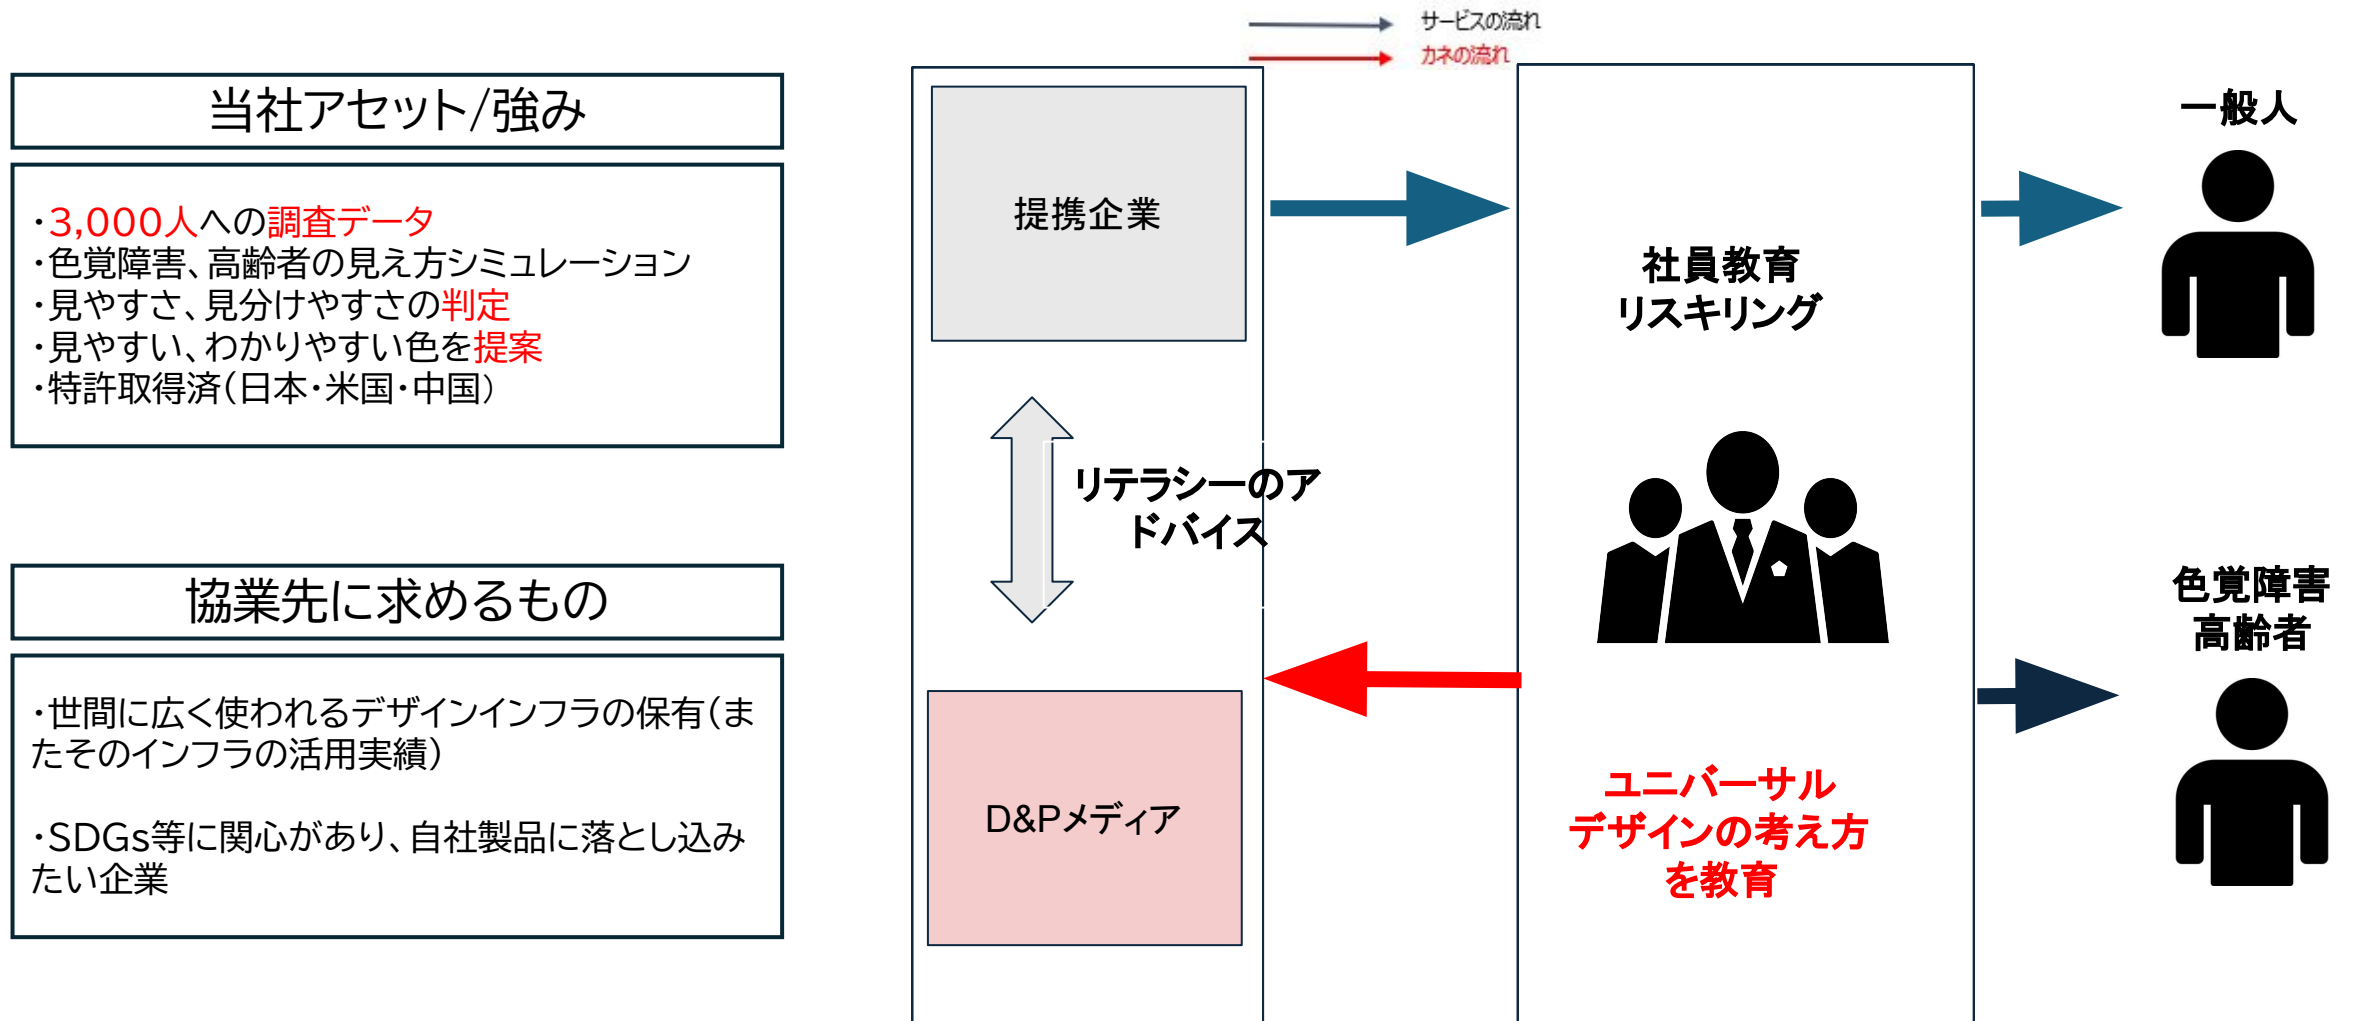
当社アセット/強み

・3,000人への調査データ
・色覚障害、高齢者の見え方シミュレーション
・見やすさ、見分けやすさの判定
・見やすい、わかりやすい色を提案
・特許取得済(日本・米国・中国)

協業先に求めるもの

・世間に広く使われるデザインインフラの保有(またそのインフラの活用実績)

・SDGs等に関心があり、自社製品に落とし込みたい企業

サービスの流れ
カネの流れ

提携企業

リテラシーのアドバイス

D&Pメディア

社員教育
リスキリング

ユニバーサルデザインの考え方を教育

一般人

色覚障害
高齢者